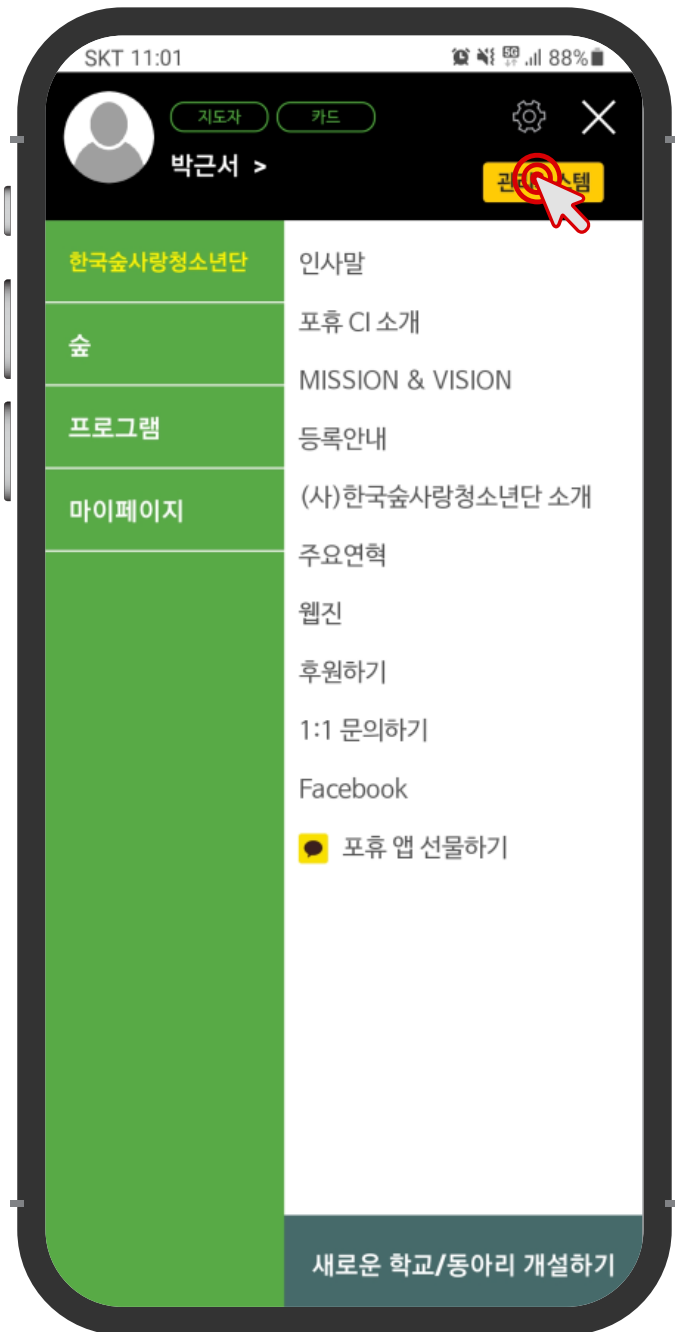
SKT 11:01 88%

지도자 카드

박근서 >

관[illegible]스템

한국숲사랑청소년단

숲

프로그램

마이페이지

인사말

포휴 CI 소개

MISSION & VISION

등록안내

(사)한국숲사랑청소년단 소개

주요연혁

웹진

후원하기

1:1 문의하기

Facebook

포휴 앱 선물하기

새로운 학교/동아리 개설하기